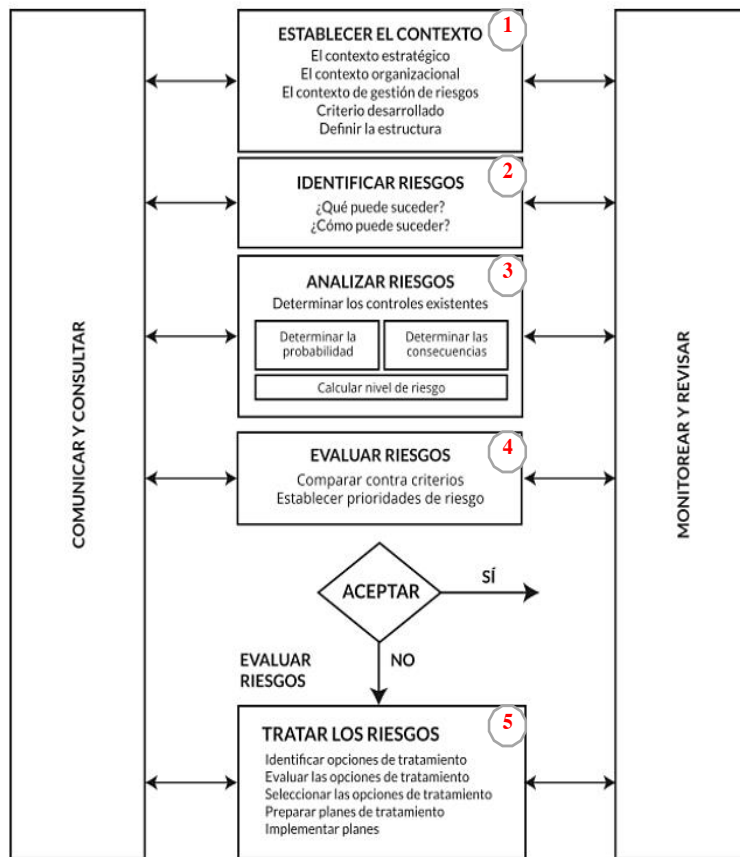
COMUNICAR Y CONSULTAR

ESTABLECER EL CONTEXTO 1
El contexto estratégico
El contexto organizacional
El contexto de gestión de riesgos
Criterio desarrollado
Definir la estructura

IDENTIFICAR RIESGOS 2
¿Qué puede suceder?
¿Cómo puede suceder?

ANALIZAR RIESGOS 3
Determinar los controles existentes

Determinar la probabilidad

Determinar las consecuencias

Calcular nivel de riesgo

EVALUAR RIESGOS 4
Comparar contra criterios
Establecer prioridades de riesgo

ACEPTAR

SÍ

EVALUAR RIESGOS

NO

TRATAR LOS RIESGOS 5
Identificar opciones de tratamiento
Evaluar las opciones de tratamiento
Seleccionar las opciones de tratamiento
Preparar planes de tratamiento
Implementar planes

MONITOREAR Y REVISAR